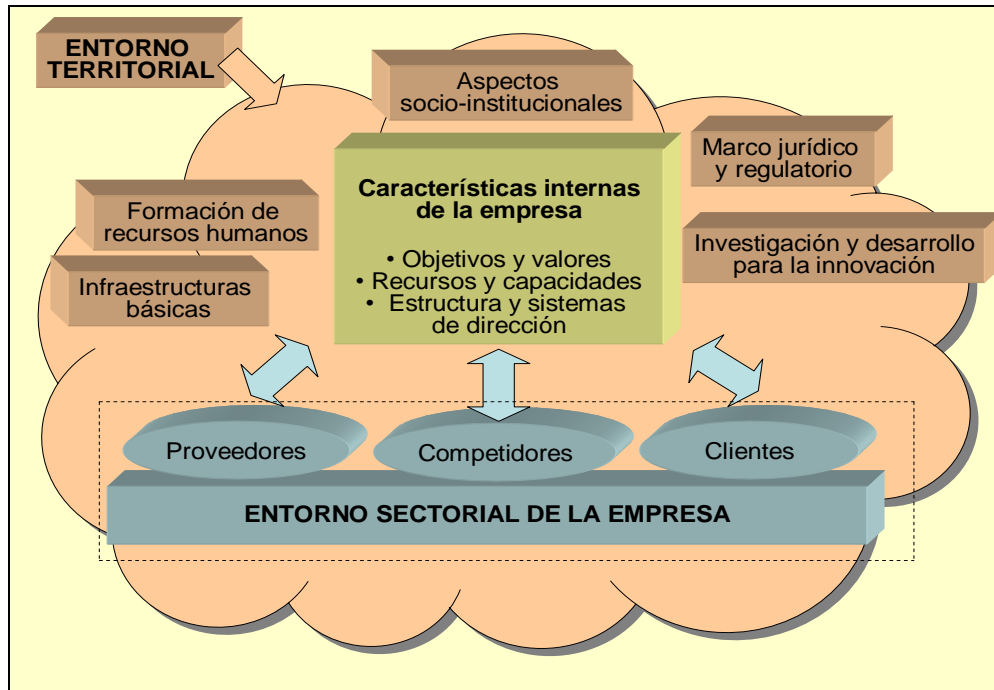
ENTORNO TERRITORIAL

Aspectos socio-institucionales

Marco jurídico y regulatorio

Formación de recursos humanos

Características internas de la empresa

• Objetivos y valores
• Recursos y capacidades
• Estructura y sistemas de dirección

Investigación y desarrollo para la innovación

Infraestructuras básicas

Proveedores

Competidores

Clientes

ENTORNO SECTORIAL DE LA EMPRESA